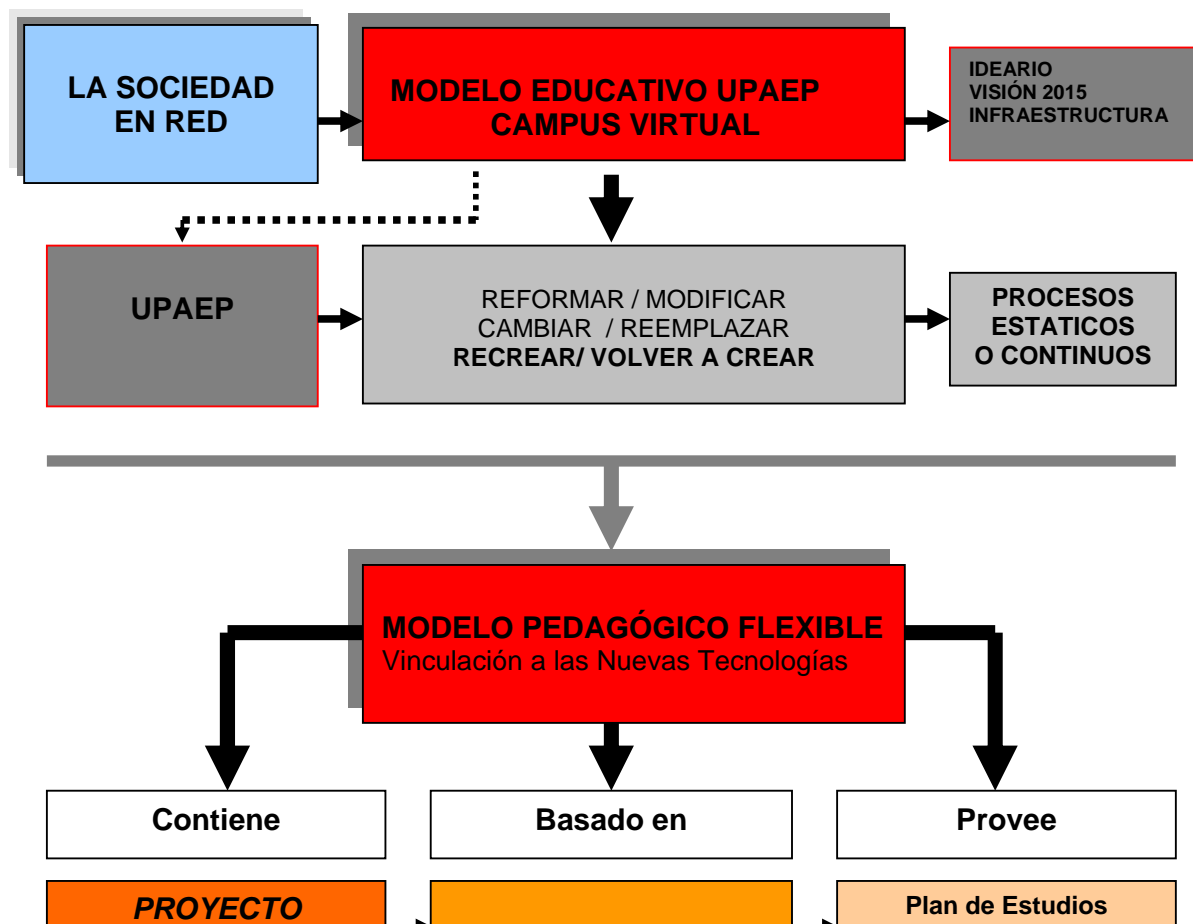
LA SOCIEDAD EN RED

MODELO EDUCATIVO UPAEP CAMPUS VIRTUAL

IDEARIO
VISIÓN 2015
INFRAESTRUCTURA

UPAEP

REFORMAR / MODIFICAR
CAMBIAR / REEMPLAZAR
RECREAR/ VOLVER A CREAR

PROCESOS ESTATICOS O CONTINUOS

MODELO PEDAGÓGICO FLEXIBLE
Vinculación a las Nuevas Tecnologías

Contiene

Basado en

Provee

PROYECTO

Plan de Estudios